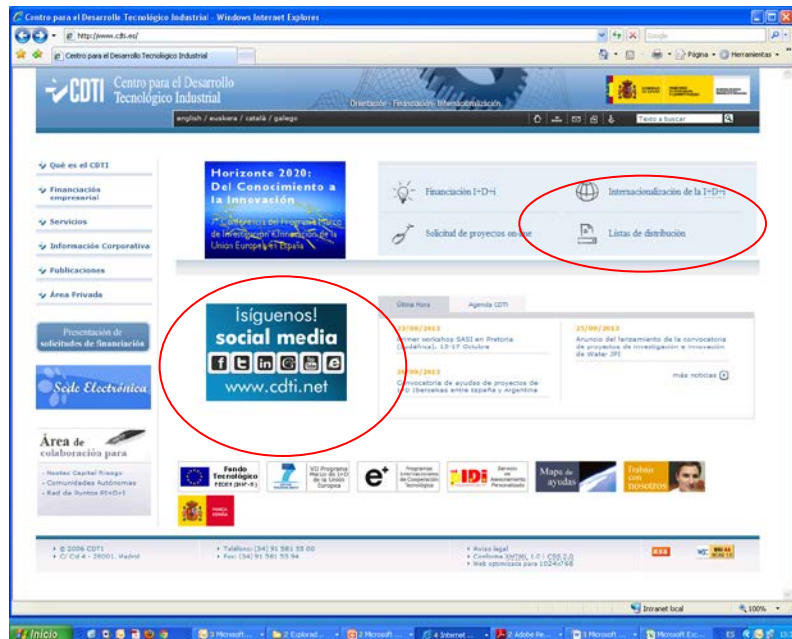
Centro para el Desarrollo Tecnológico Industrial - Windows Internet Explorer

http://www.cdti.es/

Google

Centro para el Desarrollo Tecnologico Industrial

Página • Herramientas •

CDTI Centro para el Desarrollo Tecnológico Industrial

Orientación · Financiación · Internacionalización

english / euskera / català / galego

Texto a buscar

Qué es el CDTI

Financiación empresarial

Servicios

Información Corporativa

Publicaciones

Área Privada

Presentación de solicitudes de financiación

Sede Electrónica

Área de colaboración para

- Nuevas Capital Riesgo
- Comunidades Autónomas
- Red de Puntos PI+D+I

Horizonte 2020: Del Conocimiento a la Innovación

7ª Conferencia del Programa Marco de Investigación e Innovación de la Unión Europea en España

Financiación I+D+i

Internacionalización de la I+D+i

Solicitud de proyectos on-line

Listas de distribución

¡síguenos! social media

www.cdti.net

Última Hora

Agenda CDTI

23/09/2013
Primer workshop SASI en Pretoria (Sudáfrica), 15-17 Octubre

25/09/2013
Anuncio del lanzamiento de la convocatoria de proyectos de investigación e innovación de Water JPI

20/09/2013
Convocatoria de ayudas de proyectos de I+D (bilaterales entre España y Argentina

más noticias

Fondo Tecnológico FEDER (PO)

VII Programa Marco de I+D de la Unión Europea

Programas Internacionales de Cooperación Tecnológica

Servicio de Asesoramiento Personalizado

Mapa de ayudas

Trabaja con nosotros

MARCA ESPAÑA

© 2006 CDTI
C/ Cid 4 - 28001, Madrid

Teléfono: (34) 91 581 55 00
Fax: (34) 91 581 55 94

Aviso legal
Conforme XHTML 1.0 / CSS 2.0
Web optimizada para 1024x768

RSS

Intranet local

100%

Inicio

3 Microsoft ...

2 Explorad...

2 Microsoft ...

4 Internet ...

2 Adobe Re...

3 Microsoft ...

Microsoft Exc...

ES